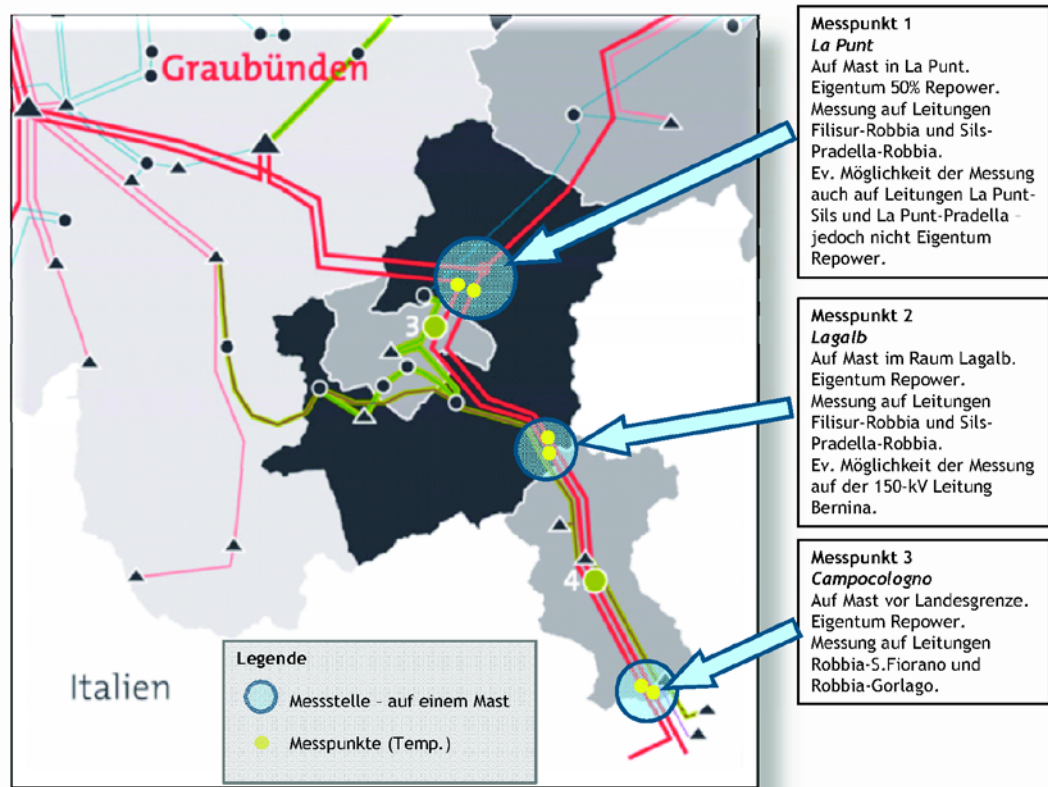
Graubünden

3

4

Italien

Legende
Messstelle – auf einem Mast
Messpunkte (Temp.)

Messpunkt 1
*La Punt*
Auf Mast in La Punt.
Eigentum 50% Repower.
Messung auf Leitungen Filisur-Robbia und Sils-Pradella-Robbia.
Ev. Möglichkeit der Messung auch auf Leitungen La Punt-Sils und La Punt-Pradella – jedoch nicht Eigentum Repower.

Messpunkt 2
*Lagalb*
Auf Mast im Raum Lagalb.
Eigentum Repower.
Messung auf Leitungen Filisur-Robbia und Sils-Pradella-Robbia.
Ev. Möglichkeit der Messung auf der 150-kV Leitung Bernina.

Messpunkt 3
*Campocologno*
Auf Mast vor Landesgrenze.
Eigentum Repower.
Messung auf Leitungen Robbia-S.Fiorano und Robbia-Gorlago.